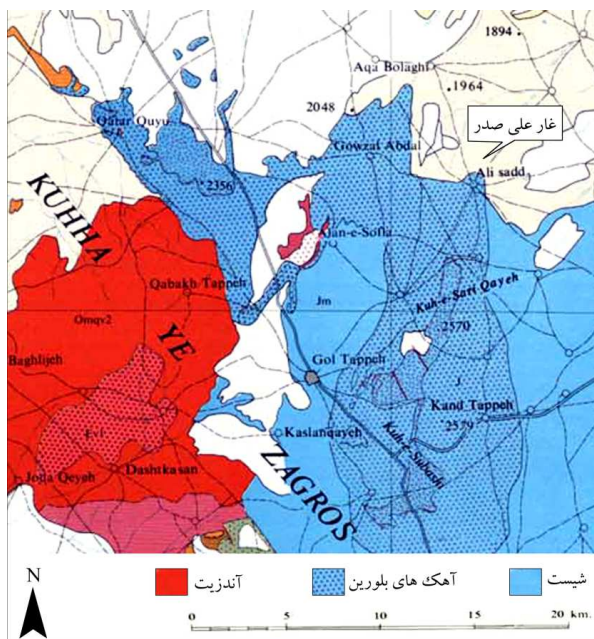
1894
Aqa Bolaghi
1964
2048
غار علی صدر
Qatar Quyu
Gowzat Abdal
Ali sadd
KUHHA
2356
Jan-e-Sofla
Qabakh Tappeh
Jm
Kuh-e Sari Qayeh
Omqv2
YE
2570
Baghlijeh
Gol Tappeh
Kand Tappeh
2579
Kaslanqayeh
Kuh-e Sabochi
Ev1
Dashtkasan
Jogja Qeyeh
ZAGROS
N
آندزیت
آهک های بلورین
شیست
0 5 10 15 20 km.